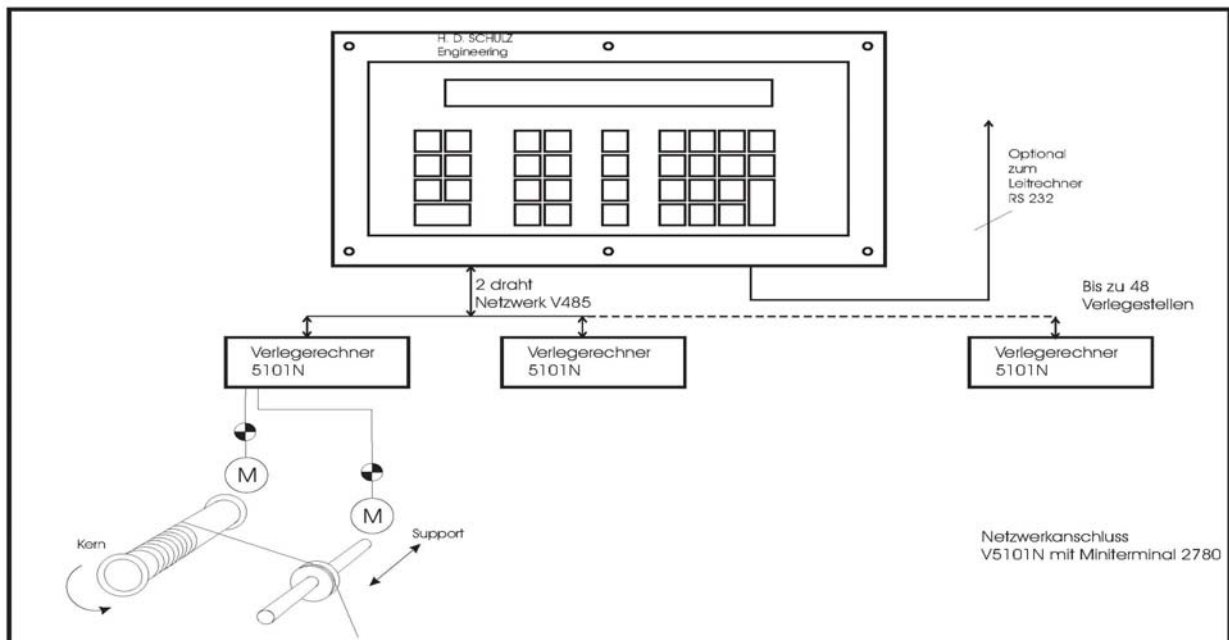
H. D. SCHULZ
Engineering

Optional
zum
Leitrechner
RS 232

2 draht
Netzwerk V485

Bis zu 48
Verlegestellen

Verlegerechner
5101N

Verlegerechner
5101N

Verlegerechner
5101N

M

M

Kern

Support

Netzwerkanschluss
V5101N mit Miniterminal 2780